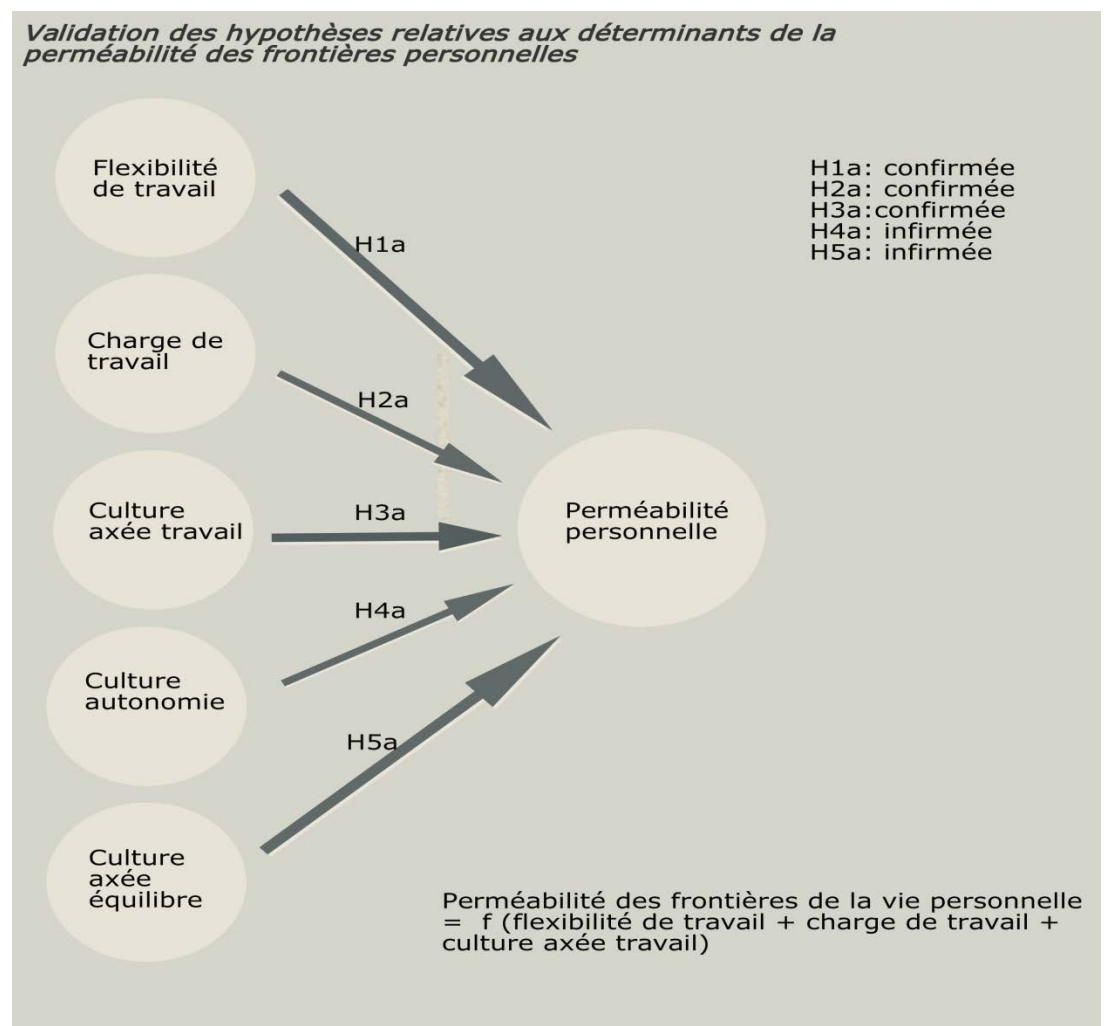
Validation des hypothèses relatives aux déterminants de la perméabilité des frontières personnelles

Flexibilité de travail

H1a

Charge de travail

H2a

Culture axée travail

H3a

H4a

Culture autonomie

H5a

Culture axée équilibre

Perméabilité personnelle

H1a: confirmée
H2a: confirmée
H3a:confirmée
H4a: infirmée
H5a: infirmée

Perméabilité des frontières de la vie personnelle = f (flexibilité de travail + charge de travail + culture axée travail)